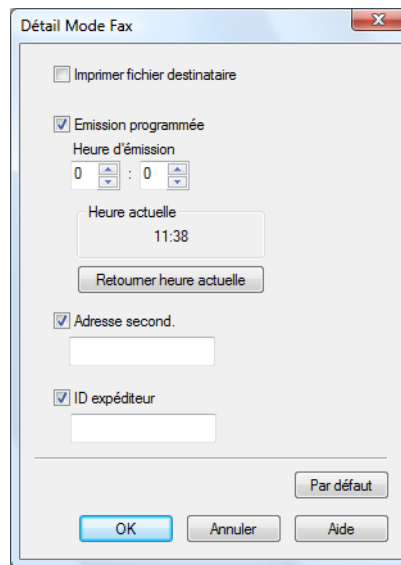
Détail Mode Fax

Imprimer fichier destinataire

Emission programmée

Heure d'émission

0 : 0

Heure actuelle

11:38

Retourner heure actuelle

Adresse second.

ID expéditeur

Par défaut

OK

Annuler

Aide